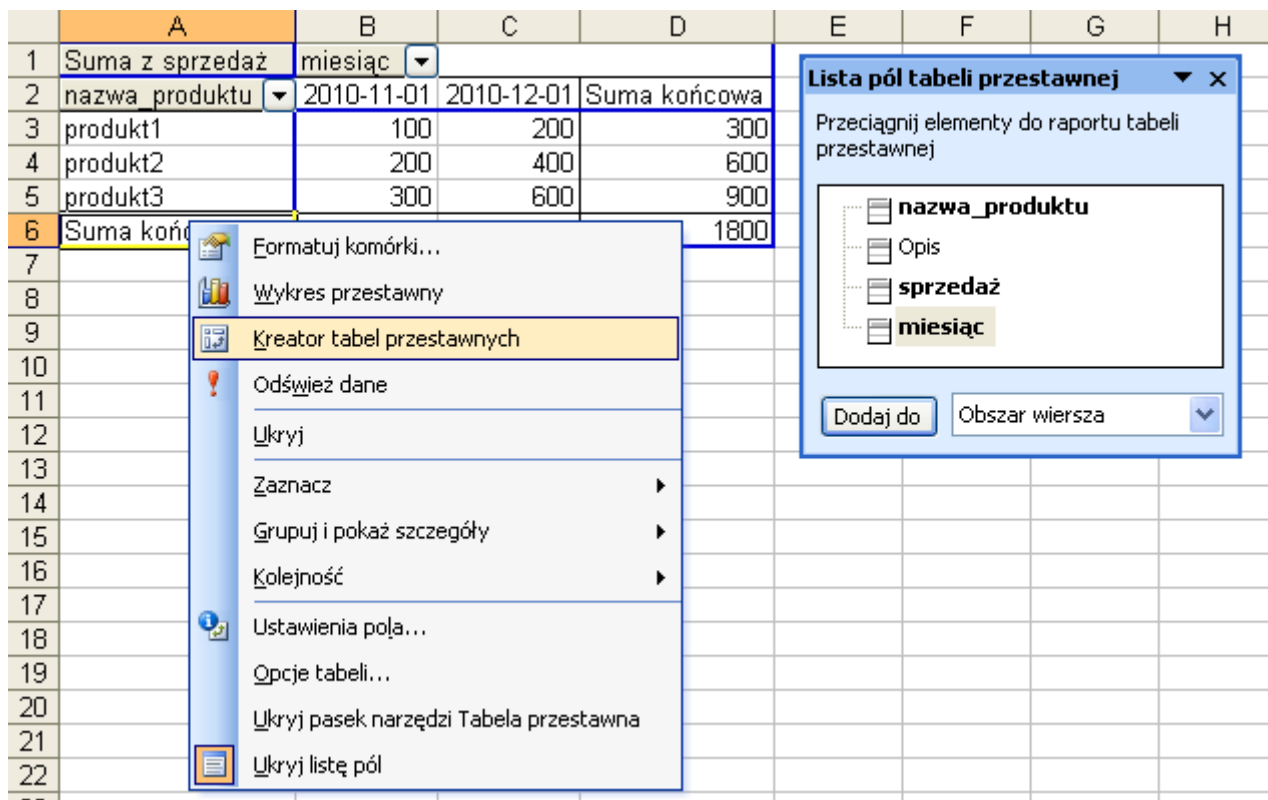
| | A | B | C | D | E | F | G | H |
|---|---|---|---|---|---|---|---|---|
| 1 | Suma z sprzedaż | miesiąc | | | | | | |
| 2 | nazwa_produktu | 2010-11-01 | 2010-12-01 | Suma końcowa | | | | |
| 3 | produkt1 | 100 | 200 | 300 | | | | |
| 4 | produkt2 | 200 | 400 | 600 | | | | |
| 5 | produkt3 | 300 | 600 | 900 | | | | |
| 6 | Suma końc | | | 1800 | | | | |
| 7 | | | | | | | | |
| 8 | | | | | | | | |
| 9 | | | | | | | | |
| 10 | | | | | | | | |
| 11 | | | | | | | | |
| 12 | | | | | | | | |
| 13 | | | | | | | | |
| 14 | | | | | | | | |
| 15 | | | | | | | | |
| 16 | | | | | | | | |
| 17 | | | | | | | | |
| 18 | | | | | | | | |
| 19 | | | | | | | | |
| 20 | | | | | | | | |
| 21 | | | | | | | | |
| 22 | | | | | | | | |

Formatuj komórki...
Wykres przestawny
Kreator tabel przestawnych
Odśwież dane
Ukryj
Zaznacz
Grupuj i pokaż szczegóły
Kolejność
Ustawienia pola...
Opcje tabeli...
Ukryj pasek narzędzi Tabela przestawna
Ukryj listę pól

Lista pól tabeli przestawnej
Przeciągnij elementy do raportu tabeli przestawnej
nazwa_produktu
Opis
sprzedaż
miesiąc
Dodaj do
Obszar wiersza